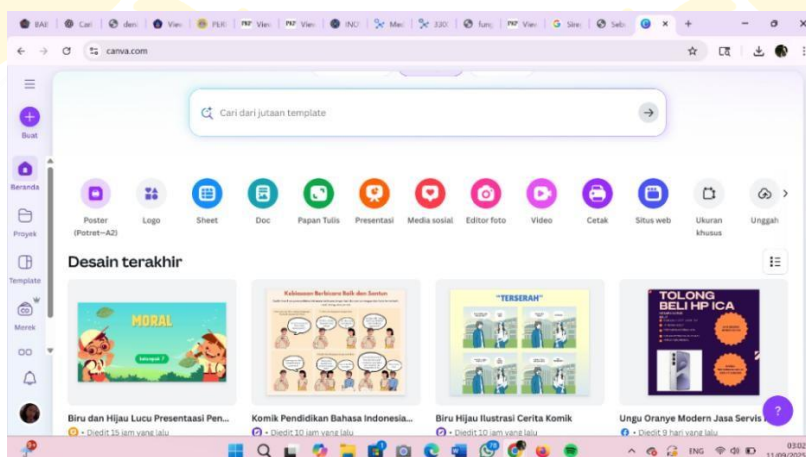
BAK | Cari | den | Vie | PLR | Vie | Vie | INC | Mei | 330 | func | Vie | Sire | Seb | × | +

canva.com

Cari dari jutaan template

Buat

Beranda

Proyek

Template

Merek

Poster (Potret—A2)

Logo

Sheet

Doc

Papan Tulis

Presentasi

Media sosial

Editor foto

Video

Cetak

Situs web

Ukuran khusus

Unggah

Desain terakhir

MORAL

kelompok 7

Kebiasaan Berbicara Baik dan Santun

"TERSERAH"

TOLONG BELI HP ICA

Biru dan Hijau Lucu Presentaasi Pen...

• Diedit 15 jam yang lalu

Komik Pendidikan Bahasa Indonesia...

• Diedit 10 jam yang lalu

Biru Hijau Ilustrasi Cerita Komik

• Diedit 10 jam yang lalu

Ungu Oranye Modern Jasa Servis

• Diedit 9 hari yang lalu

?

ENG

03:02
11/09/202